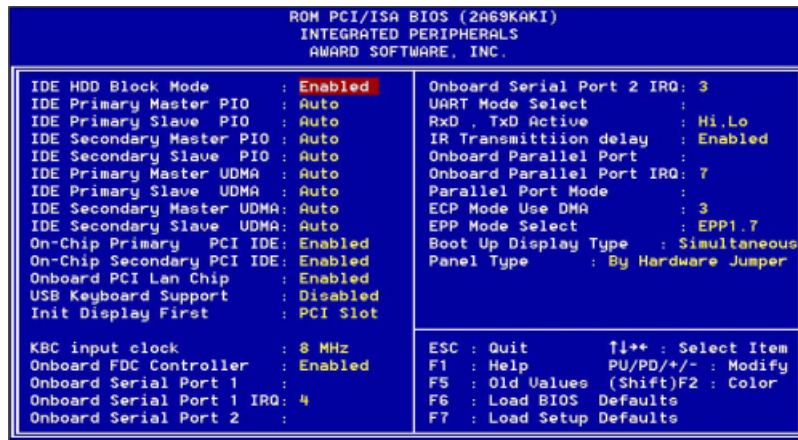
ROM PCI/ISA BIOS (2A69KAKI)
INTEGRATED PERIPHERALS
AWARD SOFTWARE, INC.

IDE HDD Block Mode : Enabled
IDE Primary Master PIO : Auto
IDE Primary Slave PIO : Auto
IDE Secondary Master PIO : Auto
IDE Secondary Slave PIO : Auto
IDE Primary Master UDMA : Auto
IDE Primary Slave UDMA : Auto
IDE Secondary Master UDMA: Auto
IDE Secondary Slave UDMA: Auto
On-Chip Primary PCI IDE: Enabled
On-Chip Secondary PCI IDE: Enabled
Onboard PCI Lan Chip : Enabled
USB Keyboard Support : Disabled
Init Display First : PCI Slot

KBC input clock : 8 MHz
Onboard FDC Controller : Enabled
Onboard Serial Port 1 :
Onboard Serial Port 1 IRQ: 4
Onboard Serial Port 2 :

Onboard Serial Port 2 IRQ: 3
UART Mode Select :
RxD , TxD Active : Hi,Lo
IR Transmittiion delay : Enabled
Onboard Parallel Port :
Onboard Parallel Port IRQ: 7
Parallel Port Mode :
ECP Mode Use DMA : 3
EPP Mode Select : EPP1.7
Boot Up Display Type : Simultaneous
Panel Type : By Hardware Jumper

ESC : Quit ↑↓→← : Select Item
F1 : Help PU/PD/+/- : Modify
F5 : Old Values (Shift)F2 : Color
F6 : Load BIOS Defaults
F7 : Load Setup Defaults